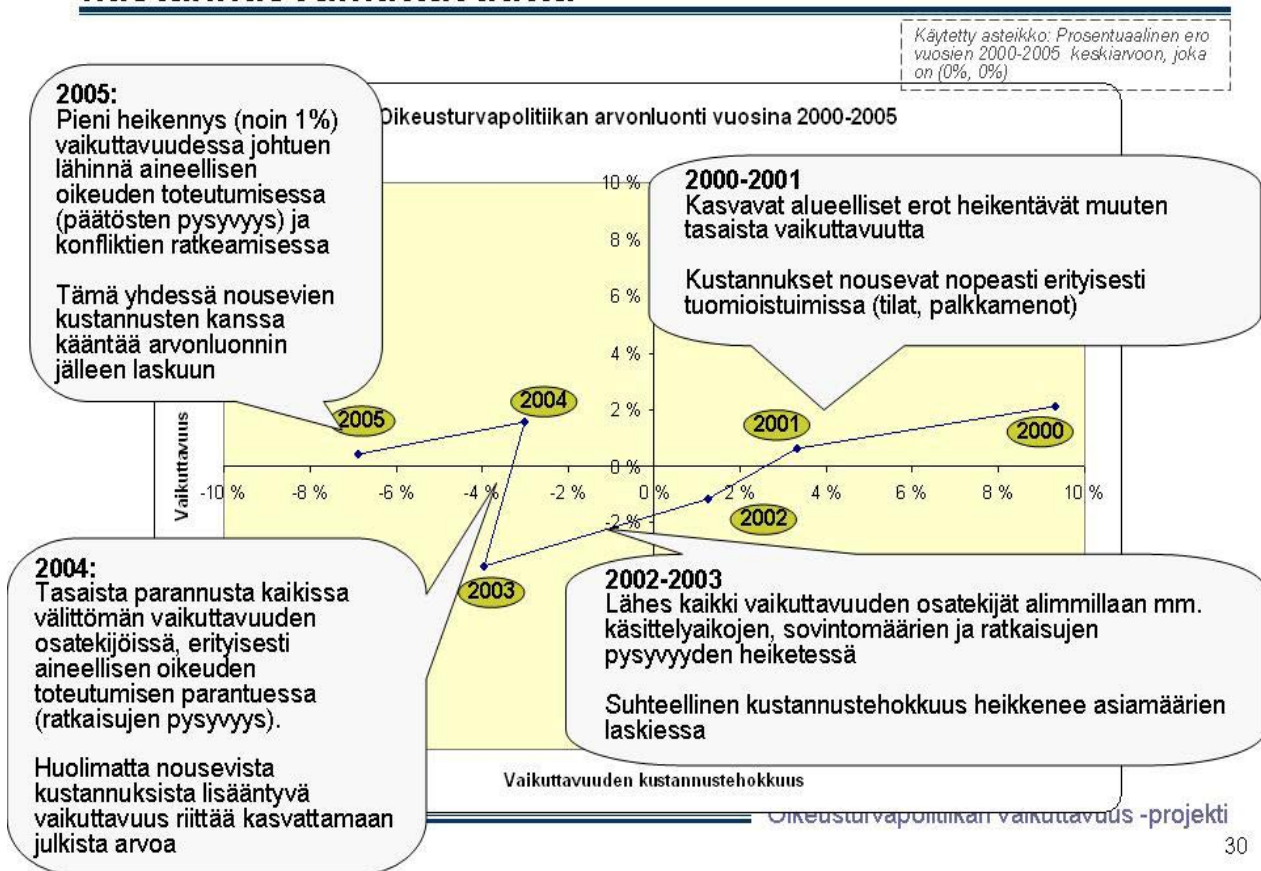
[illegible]

Käytetty asteikko: Prosentuaalinen ero vuosien 2000-2005 keskiarvoon, joka on (0%, 0%)

2005:
Pieni heikennys (noin 1%) vaikuttavuudessa johtuen lähinnä aineellisen oikeuden toteutumisessa (päätösten pysyvyys) ja konfliktien ratkeamisessa

Tämä yhdessä nousevien kustannusten kanssa kääntää arvonluonnin jälleen laskuun

Oikeusturvapolitiikan arvonluonti vuosina 2000-2005

2000-2001
Kasvavat alueelliset erot heikentävät muuten tasaista vaikuttavuutta

Kustannukset nousevat nopeasti erityisesti tuomioistuimissa (tilat, palkkamenot)

10 %
8 %
6 %
4 %
2 %
0 %
-2 %

Vaikuttavuus

-10 % -8 % -6 % -4 % -2 % 0 % 2 % 4 % 6 % 8 % 10 %

2005
2004
2001
2000
2002
2003

2004:
Tasaista parannusta kaikissa välittömän vaikuttavuuden osatekijöissä, erityisesti aineellisen oikeuden toteutumisen parantuessa (ratkaisujen pysyvyys).

Huolimatta nousevista kustannuksista lisääntyvä vaikuttavuus riittää kasvattamaan julkista arvoa

2002-2003
Lähes kaikki vaikuttavuuden osatekijät alimmillaan mm. käsittelyaikojen, sovintomäärien ja ratkaisujen pysyvyyden heiketessä

Suhteellinen kustannustehokkuus heikkenee asiamäärien laskiessa

Vaikuttavuuden kustannustehokkuus

Oikeusturvapolitiikan vaikuttavuus -projekti
30